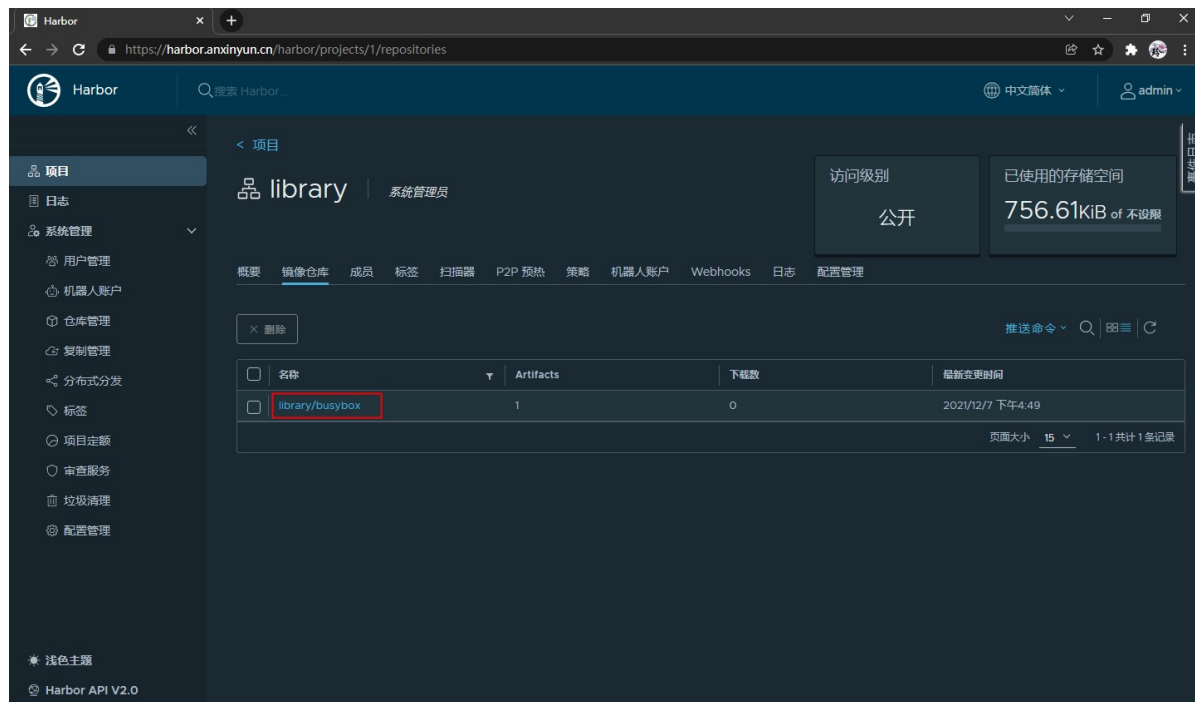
Harbor

https://harbor.anxinyun.cn/harbor/projects/1/repositories

Harbor

搜索 Harbor...

中文简体

admin

项目

日志

系统管理

用户管理

机器人账户

仓库管理

复制管理

分布式分发

标签

项目定额

审查服务

垃圾清理

配置管理

浅色主题

Harbor API V2.0

< 项目

library

系统管理员

访问级别

公开

已使用的存储空间

756.61KiB of 不设限

概要 镜像仓库 成员 标签 扫描器 P2P 预热 策略 机器人账户 Webhooks 日志 配置管理

× 删除

推送命令

| 名称 | Artifacts | 下载数 | 最新变更时间 |
|---|---|---|---|
| library/busybox | 1 | 0 | 2021/12/7 下午4:49 |

页面大小 15 1 - 1 共计 1 条记录